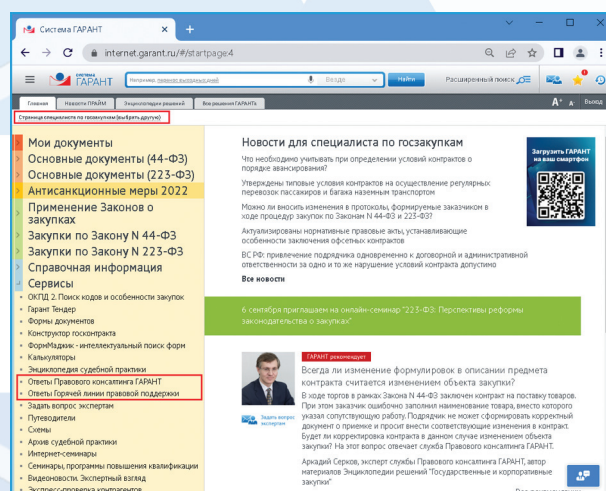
Система ГАРАНТ

internet.garant.ru/#/startpage:4

СИСТЕМА ГАРАНТ

Например, лишение водительских прав

Везде

Найти

Расширенный поиск

Главная | Новости ПРАЙМ | Энциклопедия решений | Все решения ГАРАНТа

Выход

Страница специалиста по госзакупкам (выбрать другую)

Мои документы
Основные документы (44-ФЗ)
Основные документы (223-ФЗ)
Антисанкционные меры 2022
Применение Законов о закупках
Закупки по Закону N 44-ФЗ
Закупки по Закону N 223-ФЗ
Справочная информация
Сервисы

- ОКПД 2. Поиск кодов и особенности закупок
- Гарант Тендер
- Формы документов
- Конструктор госконтракта
- ФормМадик - интеллектуальный поиск форм
- Калькуляторы
- Энциклопедия судебной практики
- Ответы Правового консалтинга ГАРАНТ
- Ответы Горячей линии правовой поддержки
- Задать вопрос экспертам
- Путеводители
- Схемы
- Архив судебной практики
- Интернет-семинары
- Семинары, программы повышения квалификации
- Видеоновости. Экспертный взгляд
- Экспресс-проверка контрагентов

Новости для специалиста по госзакупкам

Что необходимо учитывать при определении условий контрактов о порядке авансирования?

Утверждены типовые условия контрактов на осуществление регулярных перевозок пассажиров и багажа наземным транспортом

Можно ли вносить изменения в протоколы, формируемые заказчиком в ходе процедур закупок по Законам N 44-ФЗ и 223-ФЗ?

Актуализированы нормативные правовые акты, устанавливающие особенности заключения офсетных контрактов

ВС РФ: привлечение подрядчика одновременно к договорной и административной ответственности за одно и то же нарушение условий контракта допустимо

Все новости

Загрузить ГАРАНТ на ваш смартфон

6 сентября приглашаем на онлайн-семинар "223-ФЗ: Перспективы реформы законодательства о закупках"

ГАРАНТ рекомендует

Задать вопрос экспертам

Всегда ли изменение формулировок в описании предмета контракта считается изменением объекта закупки?

В ходе торгов в рамках Закона N 44-ФЗ заключен контракт на поставку товаров. При этом заказчик ошибочно заполнил наименование товара, вместо которого указал сопутствующую работу. Подрядчик не может сформировать корректный документ о приемке и просит внести соответствующие изменения в контракт. Будет ли корректировка контракта в данном случае изменением объекта закупки? На этот вопрос отвечает служба Правового консалтинга ГАРАНТ.

Аркадий Серков, эксперт службы Правового консалтинга ГАРАНТ, автор материалов Энциклопедии решений "Государственные и муниципальные закупки"